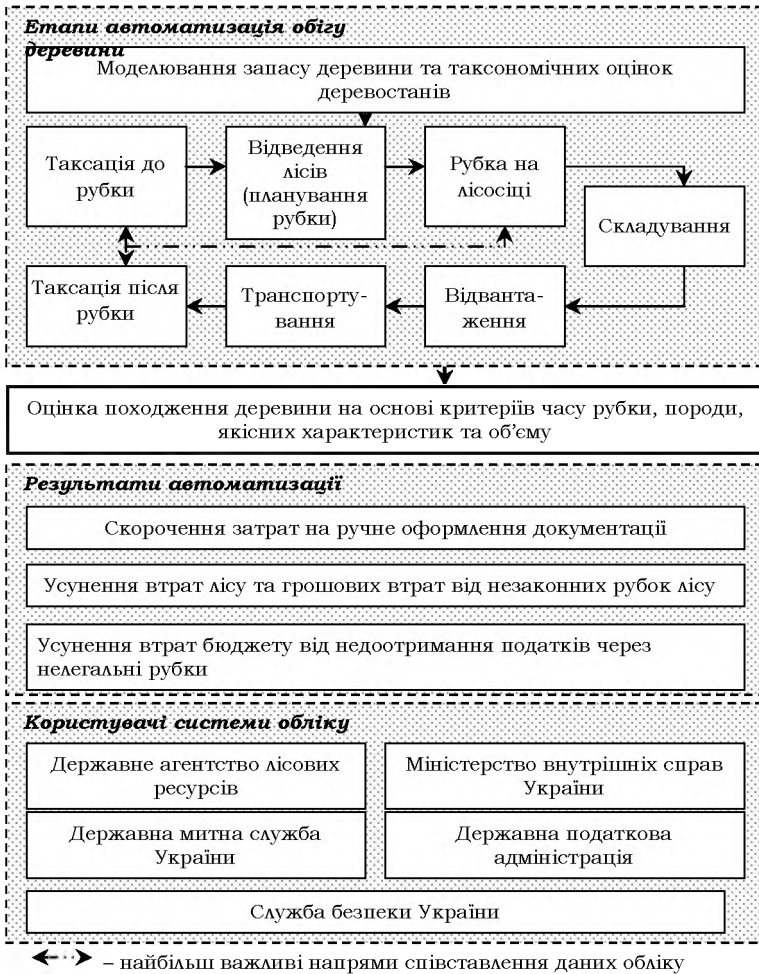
Етапи автоматизація обігу деревини

Моделювання запасу деревини та таксономічних оцінок деревостанів

Таксація до рубки

Відведення лісів (планування рубки)

Рубка на лісосіці

Складування

Таксація після рубки

Транспортування

Відвантаження

Оцінка походження деревини на основі критеріїв часу рубки, породи, якісних характеристик та об'єму

Результати автоматизації

Скорочення затрат на ручне оформлення документації

Усунення втрат лісу та грошових втрат від незаконних рубок лісу

Усунення втрат бюджету від недоотримання податків через нелегальні рубки

Користувачі системи обліку

Державне агентство лісових ресурсів

Міністерство внутрішніх справ України

Державна митна служба України

Державна податкова адміністрація

Служба безпеки України

– найбільш важливі напрями співставлення даних обліку